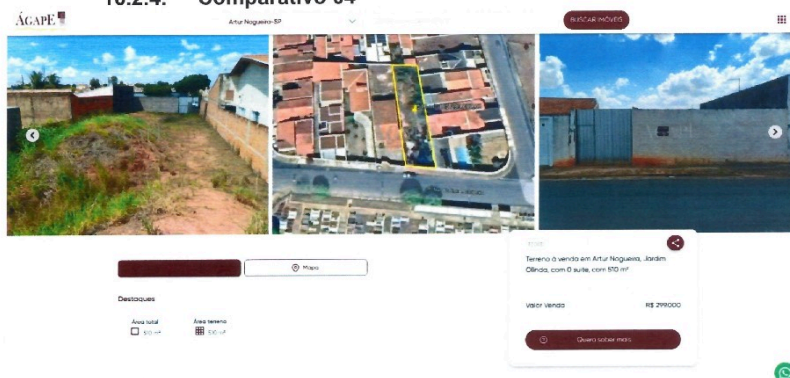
10.2.4. Comparativo 04

ÁGAPE

Artur Nogueira-SP

BUSCAR IMÓVEIS

Mapa

Destaques

Área total
510 m²

Área terreno
510 m²

Terreno à venda em Artur Nogueira, Jardim Olinda, com 0 suíte, com 510 m²

Valor Venda R$ 299.000

Quero saber mais